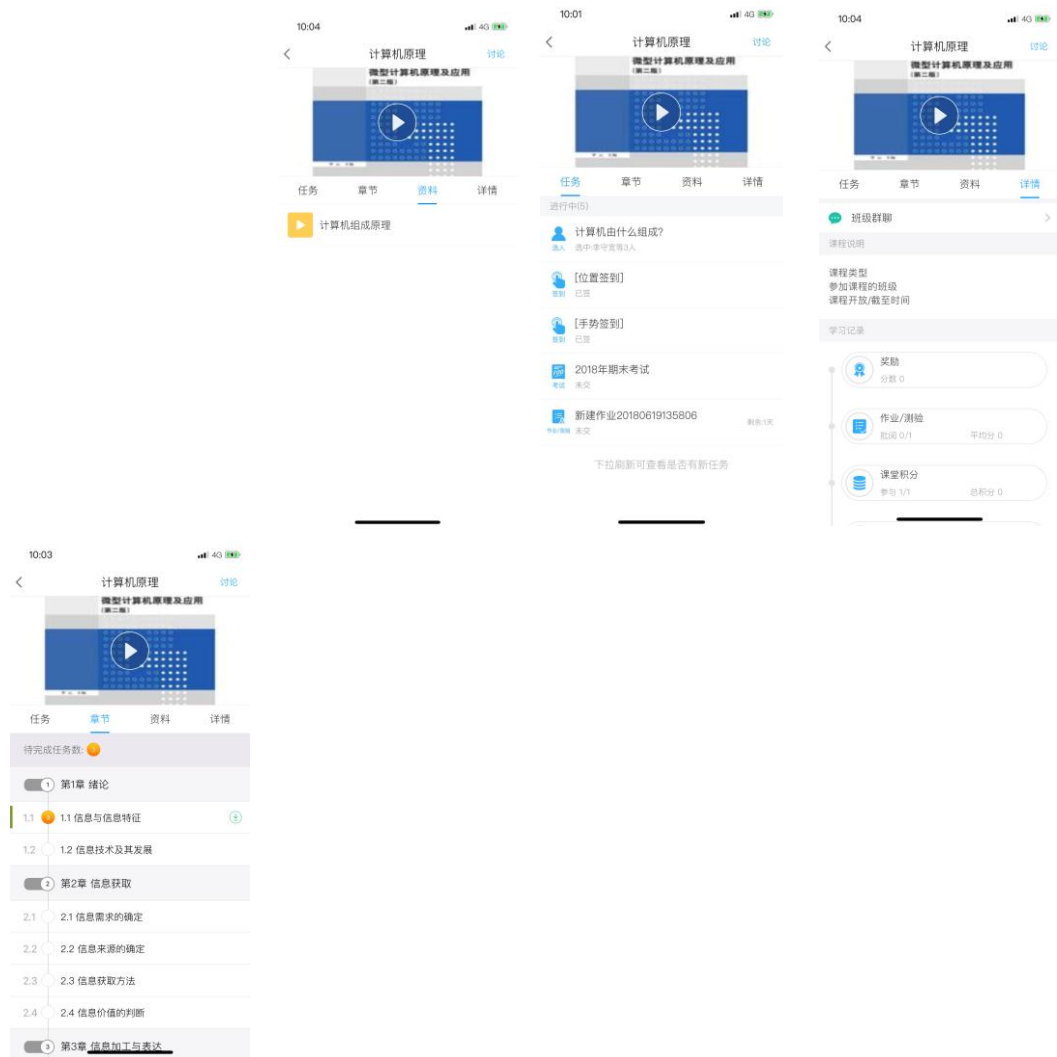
10:04

计算机原理 讨论

微型计算机原理及应用 (第二版)

任务 章节 资料 详情

计算机组成原理

10:01

计算机原理 讨论

微型计算机原理及应用 (第二版)

任务 章节 资料 详情

进行中(5)

计算机由什么组成?
选人 选中:李守宽等3人

[位置签到]
签到 已签

[手势签到]
签到 已签

2018年期末考试
考试 未交

新建作业20180619135806
作业/测验 未交 剩余:1天

下拉刷新可查看是否有新任务

10:04

计算机原理 讨论

微型计算机原理及应用

任务 章节 资料 详情

班级群聊

课程说明

课程类型
参加课程的班级
课程开放/截至时间

学习记录

奖励
分数 0

作业/测验
批阅 0/1 平均分 0

课堂积分
参与 1/1 总积分 0

10:03

计算机原理 讨论

微型计算机原理及应用 (第二版)

任务 章节 资料 详情

待完成任务数: 1

1 第1章 绪论

1.1 1 1.1 信息与信息特征

1.2 1.2 信息技术及其发展

2 第2章 信息获取

2.1 2.1 信息需求的确定

2.2 2.2 信息来源的确定

2.3 2.3 信息获取方法

2.4 2.4 信息价值的判断

3 第3章 信息加工与表达